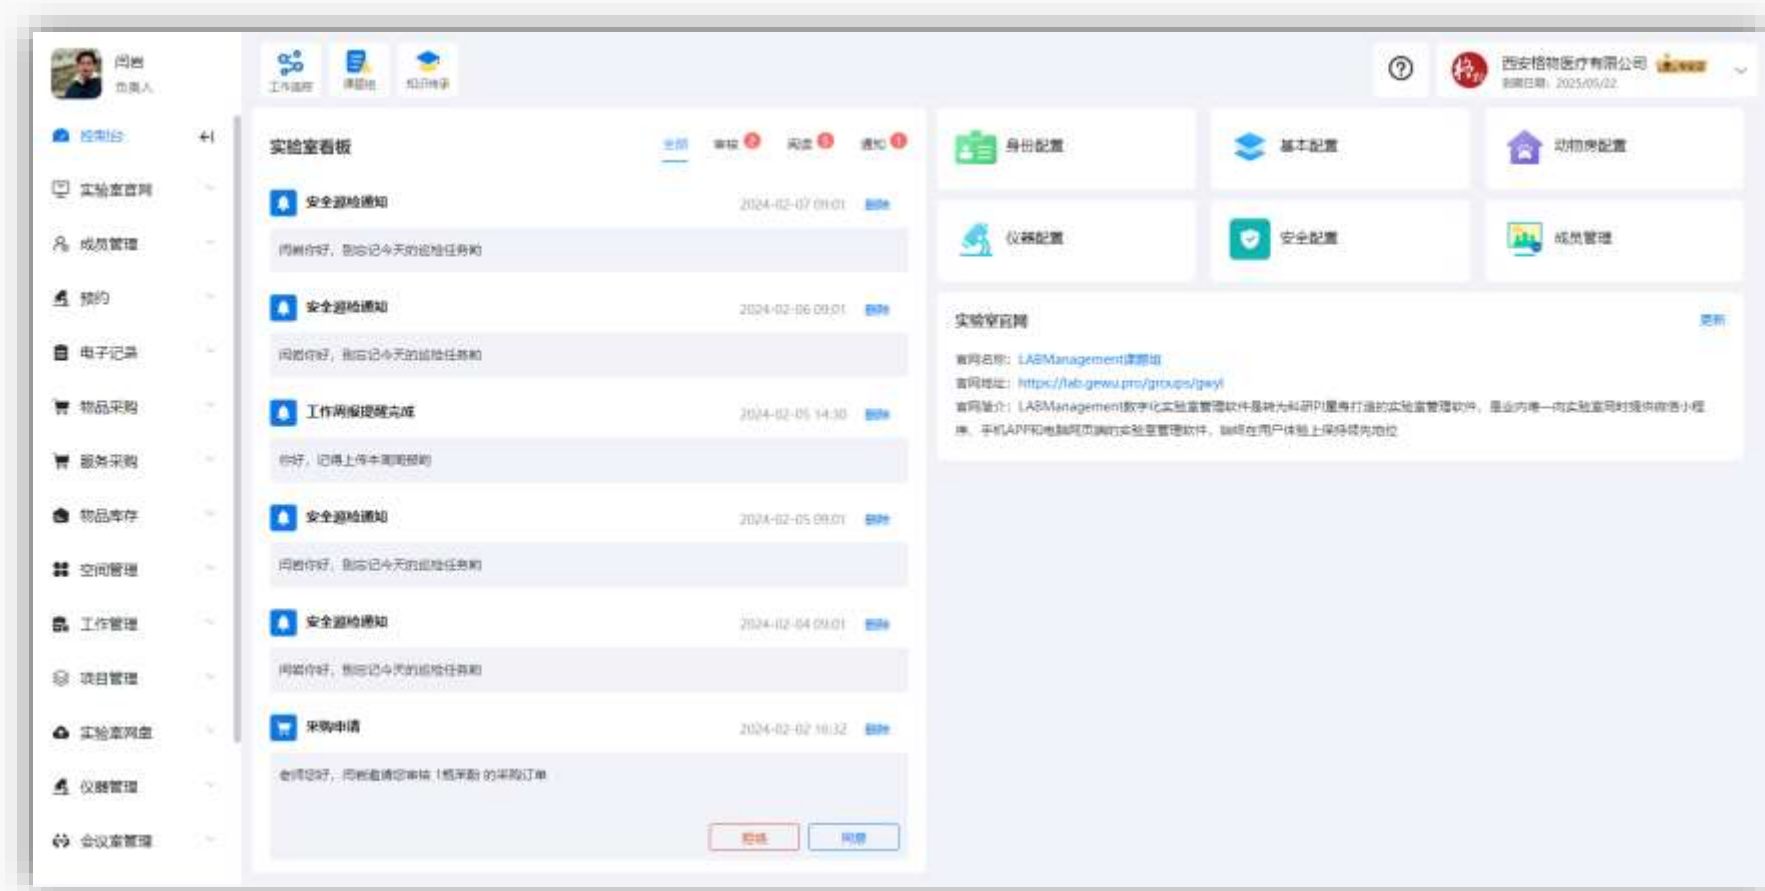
闫岩
负责人

控制台
实验室官网
成员管理
预约
电子记录
物品采购
服务采购
物品库存
空间管理
工作管理
项目管理
实验室网盘
仪器管理
会议室管理

工作流程 课题组 知识传承

西安格物医疗有限公司
到期日期：2025/05/22

实验室看板
全部 审核 阅读 通知

安全巡检通知 2024-02-07 09:01 删除
闫岩你好，我忘记今天的巡检任务和

安全巡检通知 2024-02-06 09:01 删除
闫岩你好，我忘记今天的巡检任务和

工作周报提醒完成 2024-02-05 14:30 删除
你好，记得上传本周周报和

安全巡检通知 2024-02-05 09:01 删除
闫岩你好，我忘记今天的巡检任务和

安全巡检通知 2024-02-04 09:01 删除
闫岩你好，我忘记今天的巡检任务和

采购申请 2024-02-02 16:32 删除
老师您好，闫岩邀请您审核 1项采购 的采购订单

拒绝 同意

身份配置
基本配置
动物房配置
仪器配置
安全配置
成员管理

实验室官网 更新
官网名称：LABManagement课题组
官网地址：https://lab.gewu.pro/groups/gwyl
官网简介：LABManagement数字化实验室管理软件是专为科研人员打造的实验室管理软件，是业内唯一向实验室同时提供微信小程序、手机APP和电脑网页端的实验室管理软件，始终在用户体验上保持领先地位